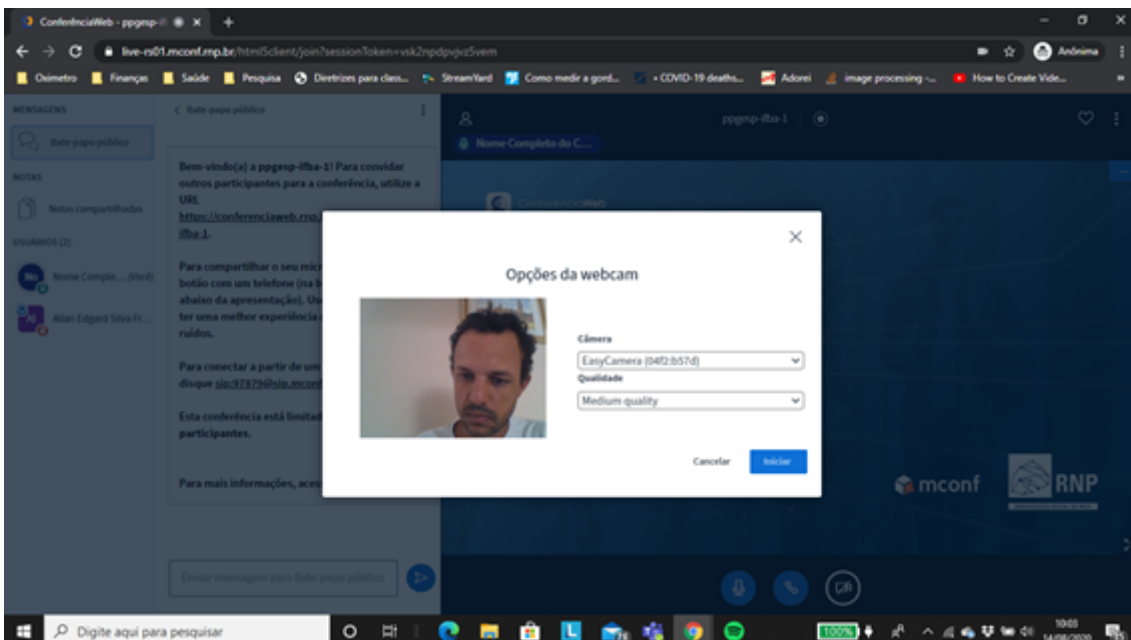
ConferênciaWeb - ppgesp-i
+
live-rs01.mconf.rnp.br/html5client/join?sessionToken=vsk2npdpvjvz5vem
Anônima
Oxímetro
Finanças
Saúde
Pesquisa
Diretrizes para class...
StreamYard
Como medir a gord...
• COVID-19 deaths...
Adorei
image processing -...
How to Create Vide...

MENSAGENS
Bate-papo público
NOTAS
Notas compartilhadas
USUÁRIOS (2)
Nome Comple... (Você)
Allan Edgard Silva Fr...

< Bate-papo público
Bem-vindo(a) a ppgesp-ifba-1! Para convidar outros participantes para a conferência, utilize a URL https://conferenciaweb.rnp.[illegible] ifba-1.

Para compartilhar o seu micr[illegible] botão com um telefone (na b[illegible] abaixo da apresentação). Us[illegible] ter uma melhor experiência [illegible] ruídos.

Para conectar a partir de um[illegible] disque sip:97879@sip.mconf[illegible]

Esta conferência está limitad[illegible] participantes.

Para mais informações, aces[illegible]

Enviar mensagem para Bate-papo público

ppgesp-ifba-1
Nome Completo do C...
ConferênciaWeb

Opções da webcam
Câmera
EasyCamera (04f2:b57d)
Qualidade
Medium quality
Cancelar
Iniciar

mconf
RNP

Digite aqui para pesquisar
100%
10:03
14/08/2020